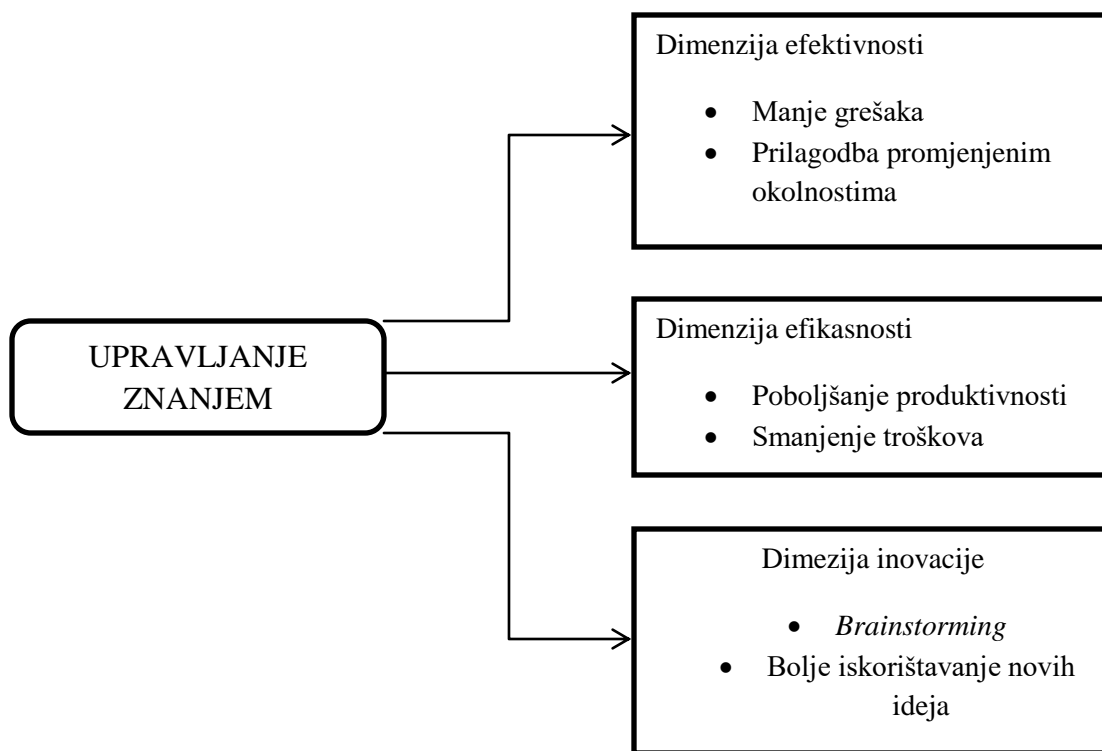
UPRAVLJANJE ZNANJEM

Dimenzija efektivnosti

- Manje grešaka
- Prilagodba promjenjenim okolnostima

Dimenzija efikasnosti

- Poboljšanje produktivnosti
- Smanjenje troškova

Dimezija inovacije

- *Brainstorming*
- Bolje iskorištavanje novih ideja